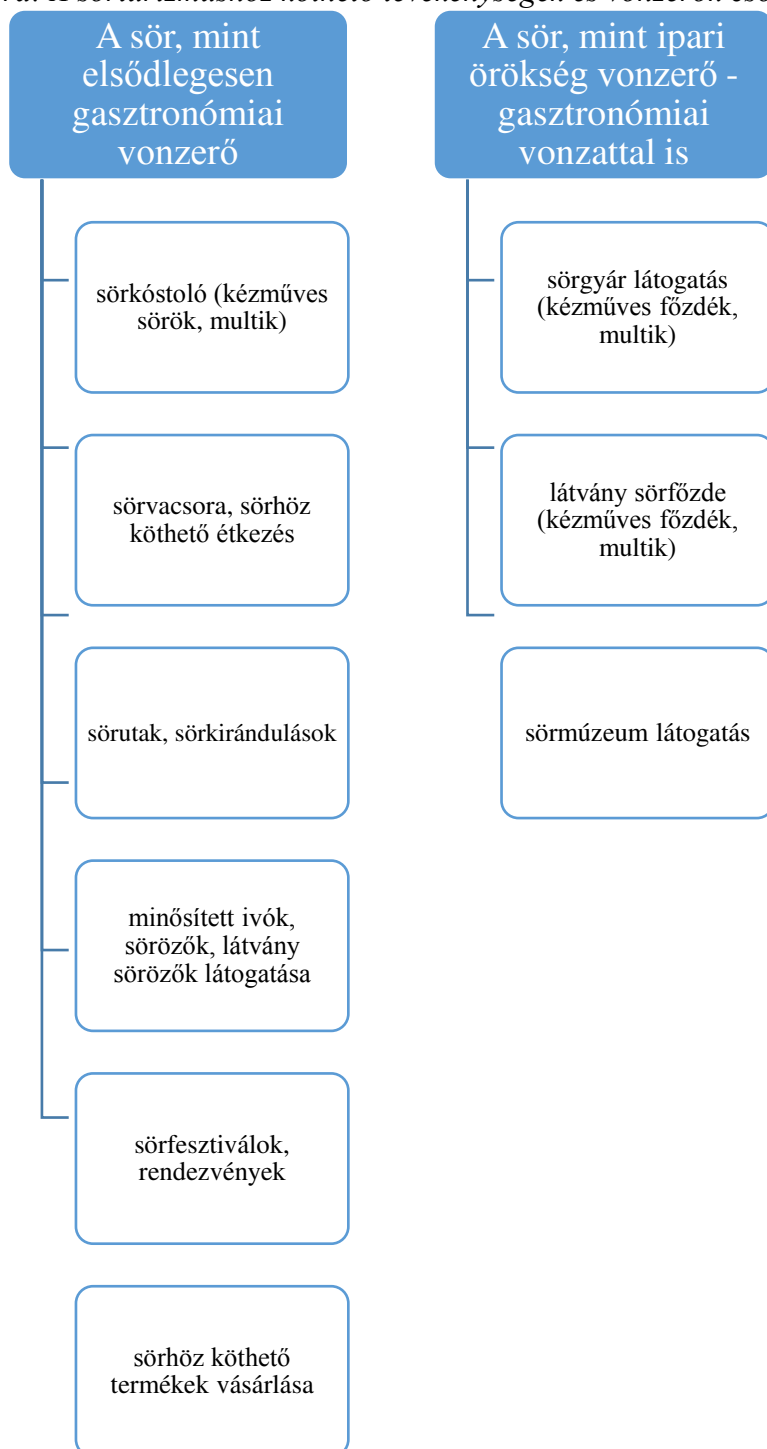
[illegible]

A sör, mint elsődlegesen gasztronómiai vonzerő

sörkóstoló (kézműves sörök, multik)

sörvacsora, sörhöz köthető étkezés

sörutak, sörkirándulások

minősített ivók, sörözők, látvány sörözők látogatása

sörfesztiválok, rendezvények

sörhöz köthető termékek vásárlása

A sör, mint ipari örökség vonzerő - gasztronómiai vonzattal is

sörgyár látogatás (kézműves főzdék, multik)

látvány sörfőzde (kézműves főzdék, multik)

sörmúzeum látogatás